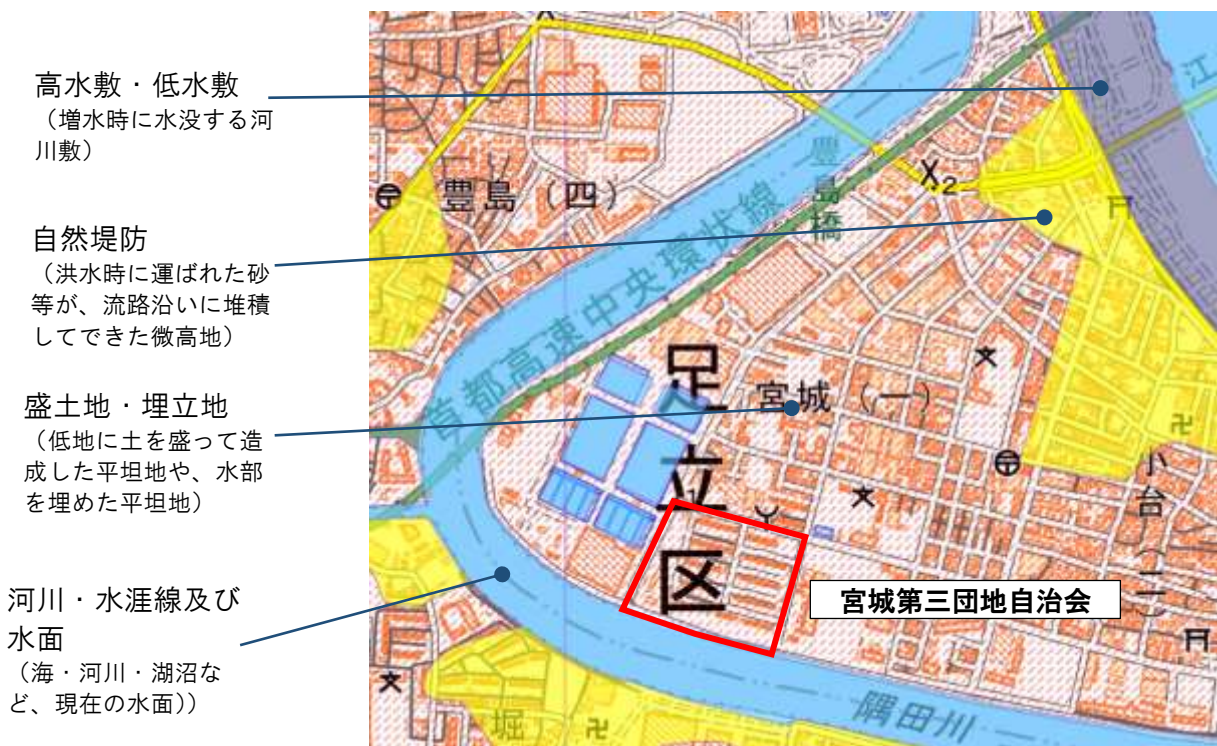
高水敷・低水敷
（増水時に水没する河川敷）

自然堤防
（洪水時に運ばれた砂等が、流路沿いに堆積してできた微高地）

盛土地・埋立地
（低地に土を盛って造成した平坦地や、水部を埋めた平坦地）

河川・水涯線及び水面
（海・河川・湖沼など、現在の水面））

豊島（四）

首都高速中央環状線

豊島橋

江

足立区

宮城（一）

小台（二）

宮城第三団地自治会

隅田川

堀